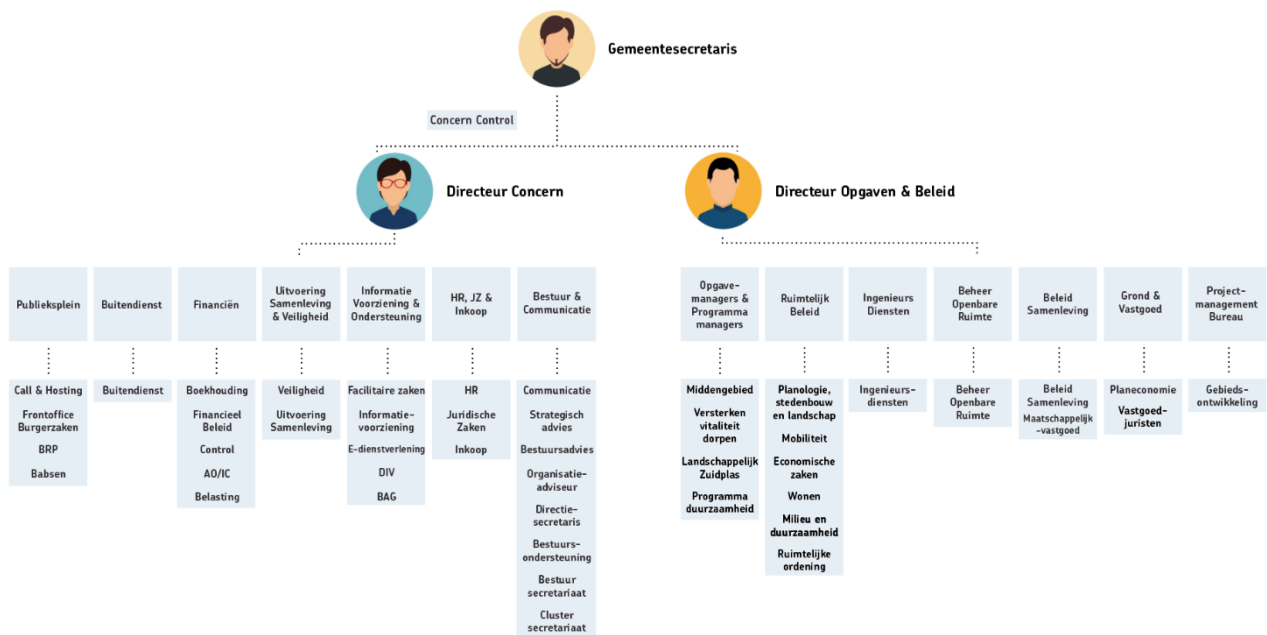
Gemeentesecretaris

Concern Control

Directeur Concern

Directeur Opgaven & Beleid

Publieksplein

Call & Hosting

Frontoffice Burgerzaken

BRP

Babsen

Buitendienst

Buitendienst

Financiën

Boekhouding

Financieel Beleid

Control

AO/IC

Belasting

Uitvoering Samenleving & Veiligheid

Veiligheid

Uitvoering Samenleving

Informatie Voorziening & Ondersteuning

Facilitaire zaken

Informatie-voorziening

E-dienstverlening

DIV

BAG

HR, JZ & Inkoop

HR

Juridische Zaken

Inkoop

Bestuur & Communicatie

Communicatie

Strategisch advies

Bestuursadvies

Organisatie-adviseur

Directie-secretaris

Bestuurs-ondersteuning

Bestuur secretariaat

Cluster secretariaat

Opgave-managers & Programma managers

Middengebied

Versterken vitaliteit dorpen

Landschappelijk Zuidplas

Programma duurzaamheid

Ruimtelijk Beleid

Planologie, stedenbouw en landschap

Mobiliteit

Economische zaken

Wonen

Milieu en duurzaamheid

Ruimtelijke ordening

Ingenieurs Diensten

Ingenieurs-diensten

Beheer Openbare Ruimte

Beheer Openbare Ruimte

Beleid Samenleving

Beleid Samenleving

Maatschappelijk -vastgoed

Grond & Vastgoed

Planeconomie

Vastgoed-juristen

Project-management Bureau

Gebieds-ontwikkeling